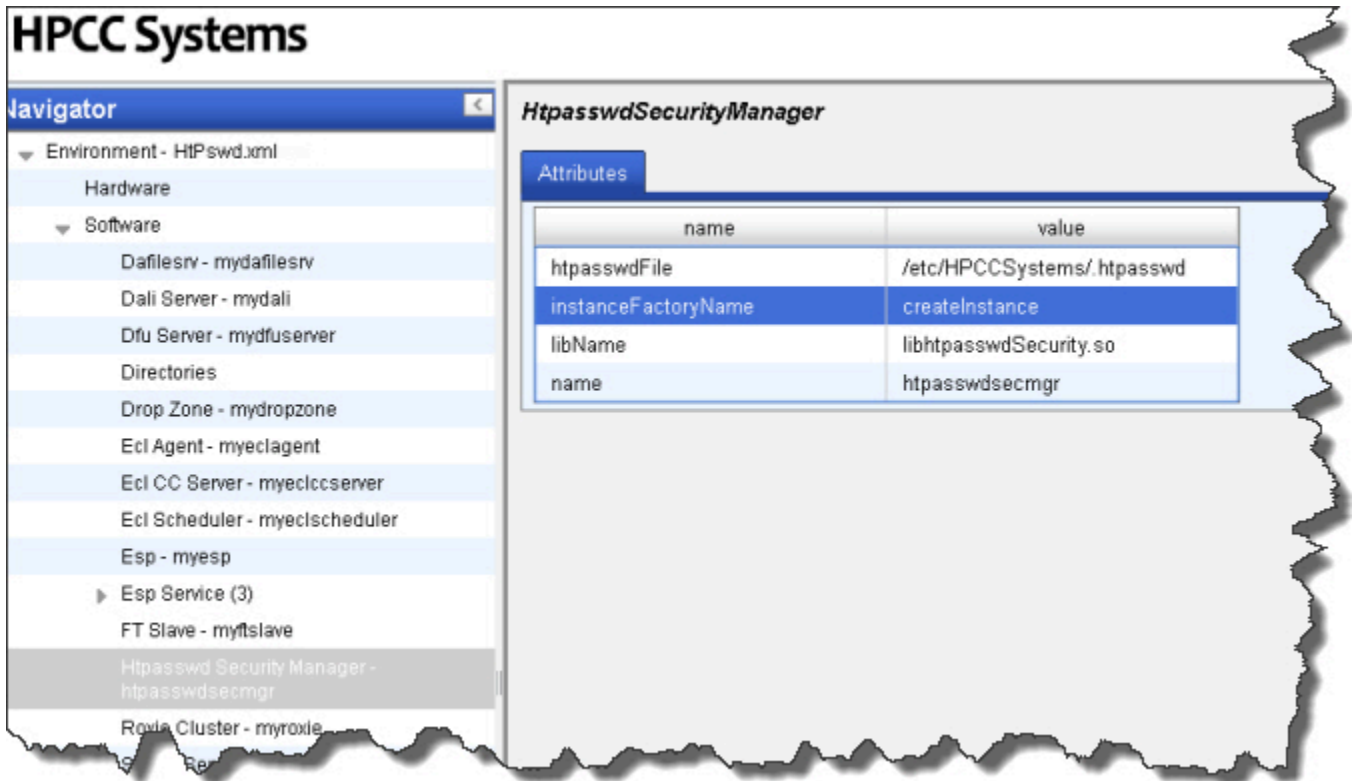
HPCC Systems

Navigator

Environment - HtPswd.xml

Hardware

Software

Dafilesrv - mydafilesrv

Dali Server - mydali

Dfu Server - mydfuserver

Directories

Drop Zone - mydropzone

Ecl Agent - myeclagent

Ecl CC Server - myeclccserver

Ecl Scheduler - myeclscheduler

Esp - myesp

Esp Service (3)

FT Slave - myftslave

Htpasswd Security Manager - htpasswdsecmgr

Roxie Cluster - myroxie

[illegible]

HtpasswdSecurityManager

Attributes

| name | value |
|---|---|
| htpasswdFile | /etc/HPCCSystems/.htpasswd |
| instanceFactoryName | createInstance |
| libName | libhtpasswdSecurity.so |
| name | htpasswdsecmgr |